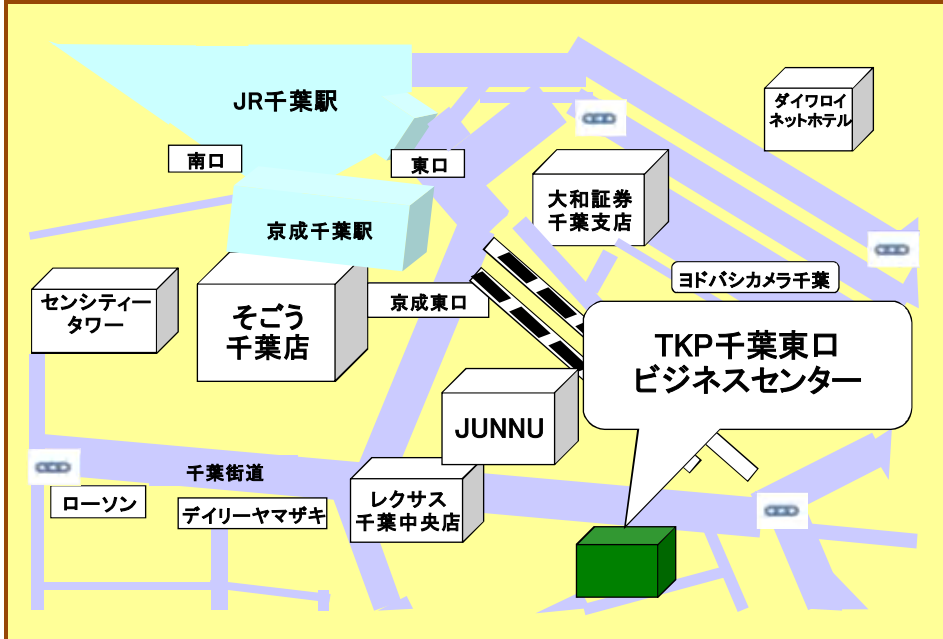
JR千葉駅

南口

東口

京成千葉駅

大和証券
千葉支店

ダイワロイ
ネットホテル

ヨドバシカメラ千葉

センシティー
タワー

そごう
千葉店

京成東口

TKP千葉東口
ビジネスセンター

JUNNU

千葉街道

ローソン

デイリーヤマザキ

レクサス
千葉中央店